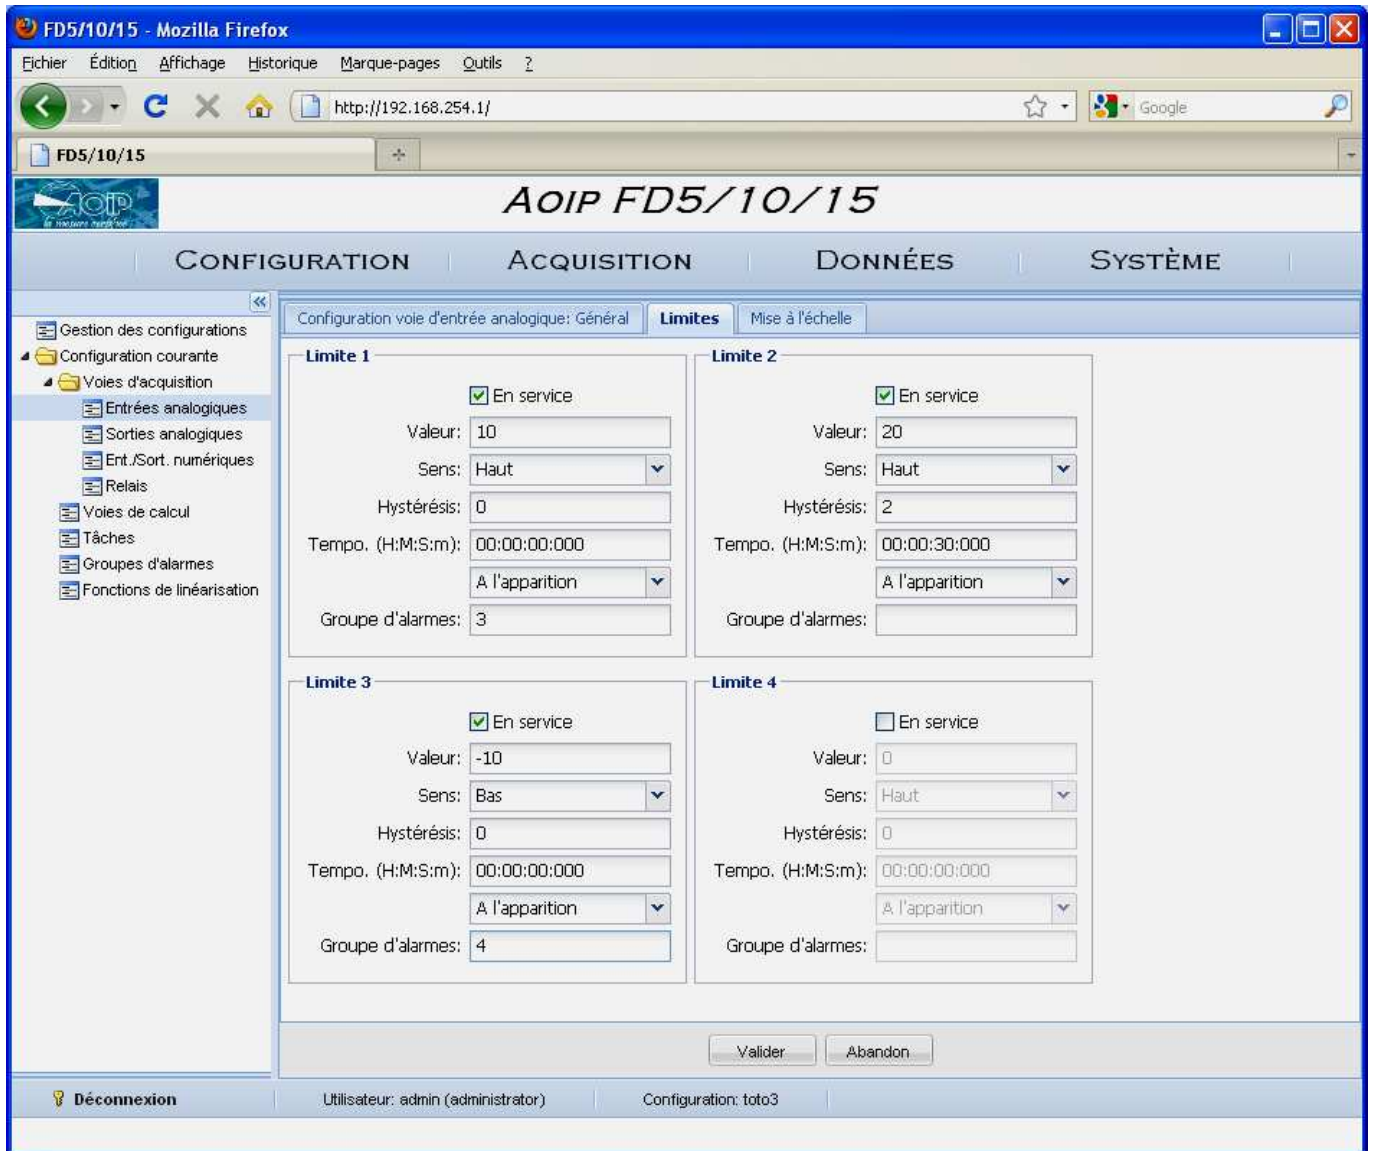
FD5/10/15 - Mozilla Firefox

Fichier Édition Affichage Historique Marque-pages Outils ?

http://192.168.254.1/

Google

FD5/10/15

AOIP FD5/10/15

CONFIGURATION ACQUISITION DONNÉES SYSTÈME

Gestion des configurations
Configuration courante
Voies d'acquisition
Entrées analogiques
Sorties analogiques
Ent./Sort. numériques
Relais
Voies de calcul
Tâches
Groupes d'alarmes
Fonctions de linéarisation

Configuration voie d'entrée analogique: Général | Limites | Mise à l'échelle

Limite 1
En service
Valeur: 10
Sens: Haut
Hystérésis: 0
Tempo. (H:M:S:m): 00:00:00:000
A l'apparition
Groupe d'alarmes: 3

Limite 2
En service
Valeur: 20
Sens: Haut
Hystérésis: 2
Tempo. (H:M:S:m): 00:00:30:000
A l'apparition
Groupe d'alarmes:

Limite 3
En service
Valeur: -10
Sens: Bas
Hystérésis: 0
Tempo. (H:M:S:m): 00:00:00:000
A l'apparition
Groupe d'alarmes: 4

Limite 4
En service
Valeur: 0
Sens: Haut
Hystérésis: 0
Tempo. (H:M:S:m): 00:00:00:000
A l'apparition
Groupe d'alarmes:

Valider Abandon

Déconnexion Utilisateur: admin (administrator) Configuration: toto3